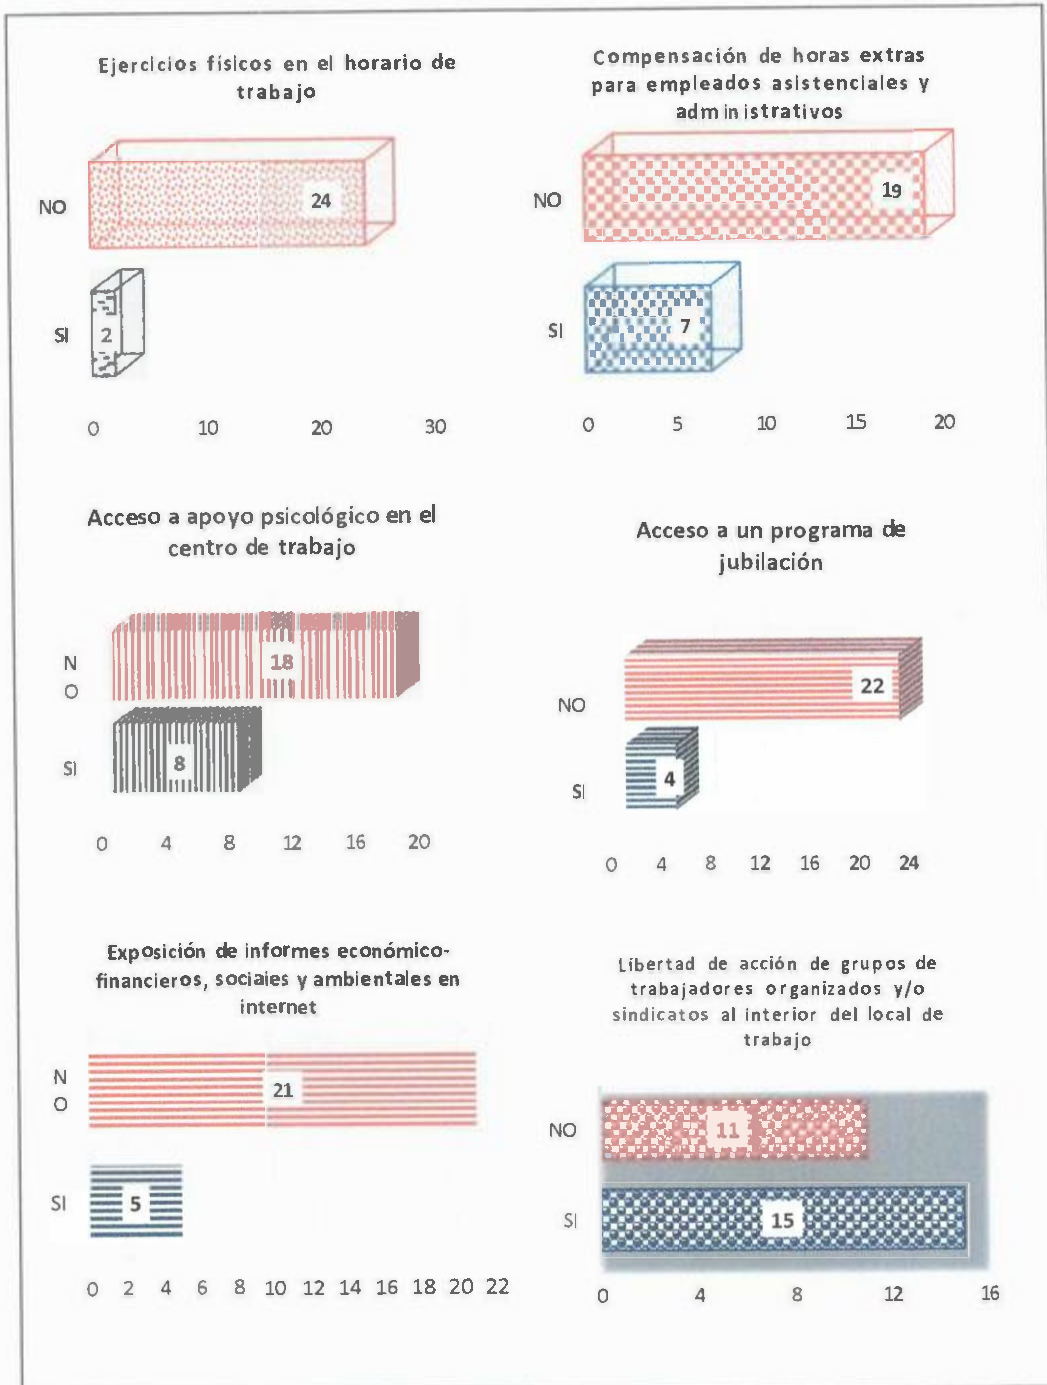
Ejercicios físicos en el horario de trabajo

NO
24
SI
2

0 10 20 30

Compensación de horas extras para empleados asistenciales y administrativos

NO
19
SI
7

0 5 10 15 20

Acceso a apoyo psicológico en el centro de trabajo

N
O
18
SI
8

0 4 8 12 16 20

Acceso a un programa de jubilación

NO
22
SI
4

0 4 8 12 16 20 24

Exposición de informes económico-financieros, sociales y ambientales en internet

N
O
21
SI
5

0 2 4 6 8 10 12 14 16 18 20 22

Libertad de acción de grupos de trabajadores organizados y/o sindicatos al interior del local de trabajo

NO
11
SI
15

0 4 8 12 16